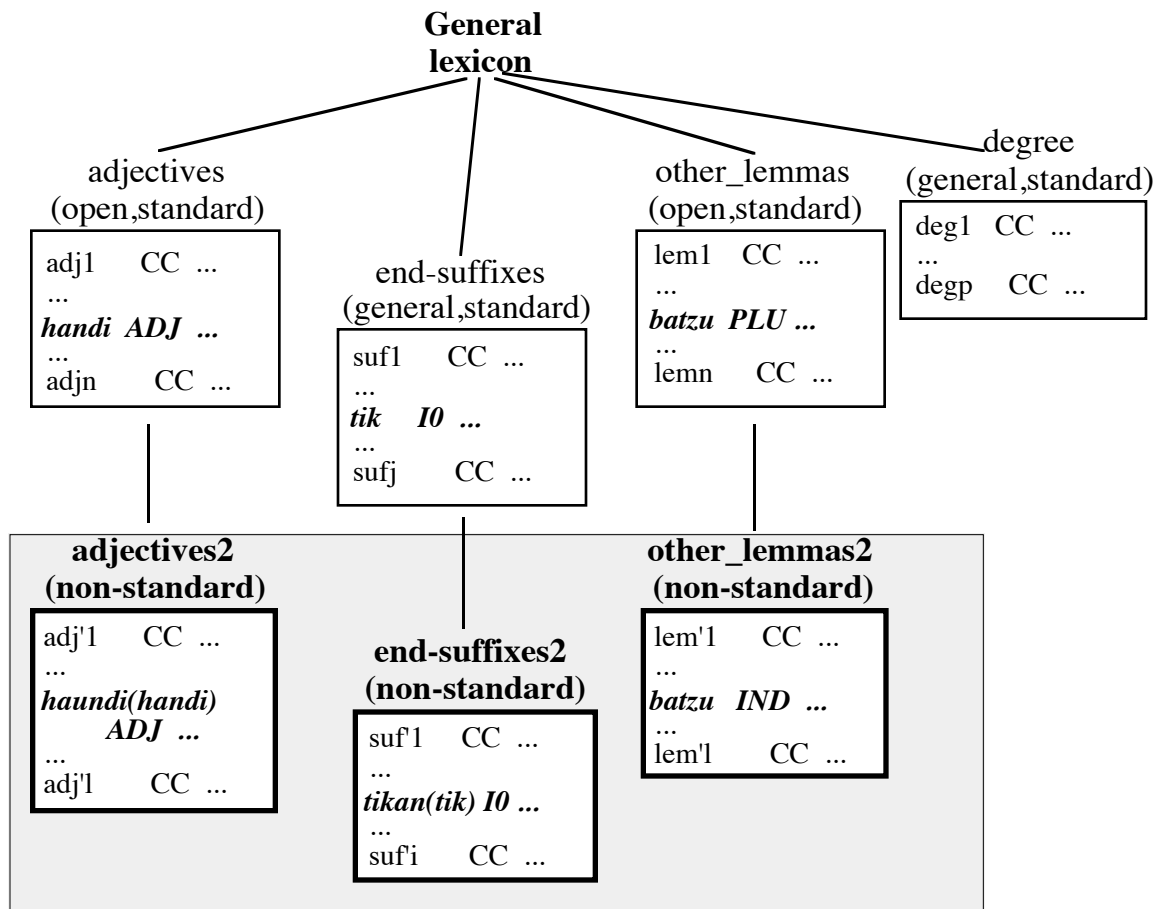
General lexicon

adjectives (open,standard)

adj1 CC ...
...
*handi ADJ ...*
...
adjn CC ...

end-suffixes (general,standard)

suf1 CC ...
...
*tik I0 ...*
...
sufj CC ...

other_lemmas (open,standard)

lem1 CC ...
...
*batzu PLU ...*
...
lemn CC ...

degree (general,standard)

deg1 CC ...
...
degp CC ...

**adjectives2 (non-standard)**

adj'1 CC ...
...
*haundi(handi) ADJ ...*
...
adj'l CC ...

**end-suffixes2 (non-standard)**

suf'1 CC ...
...
*tikan(tik) I0 ...*
...
suf'i CC ...

**other_lemmas2 (non-standard)**

lem'1 CC ...
...
*batzu IND ...*
...
lem'l CC ...